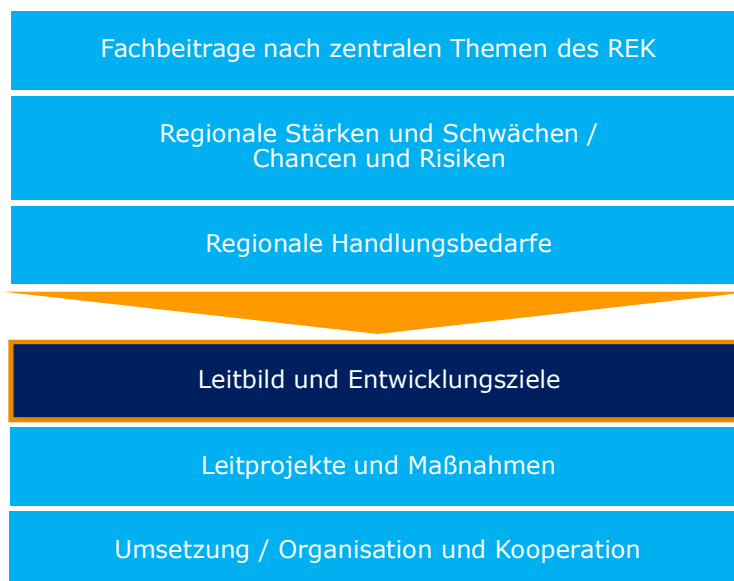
Fachbeitrage nach zentralen Themen des REK

Regionale Stärken und Schwächen / Chancen und Risiken

Regionale Handlungsbedarfe

Leitbild und Entwicklungsziele

Leitprojekte und Maßnahmen

Umsetzung / Organisation und Kooperation